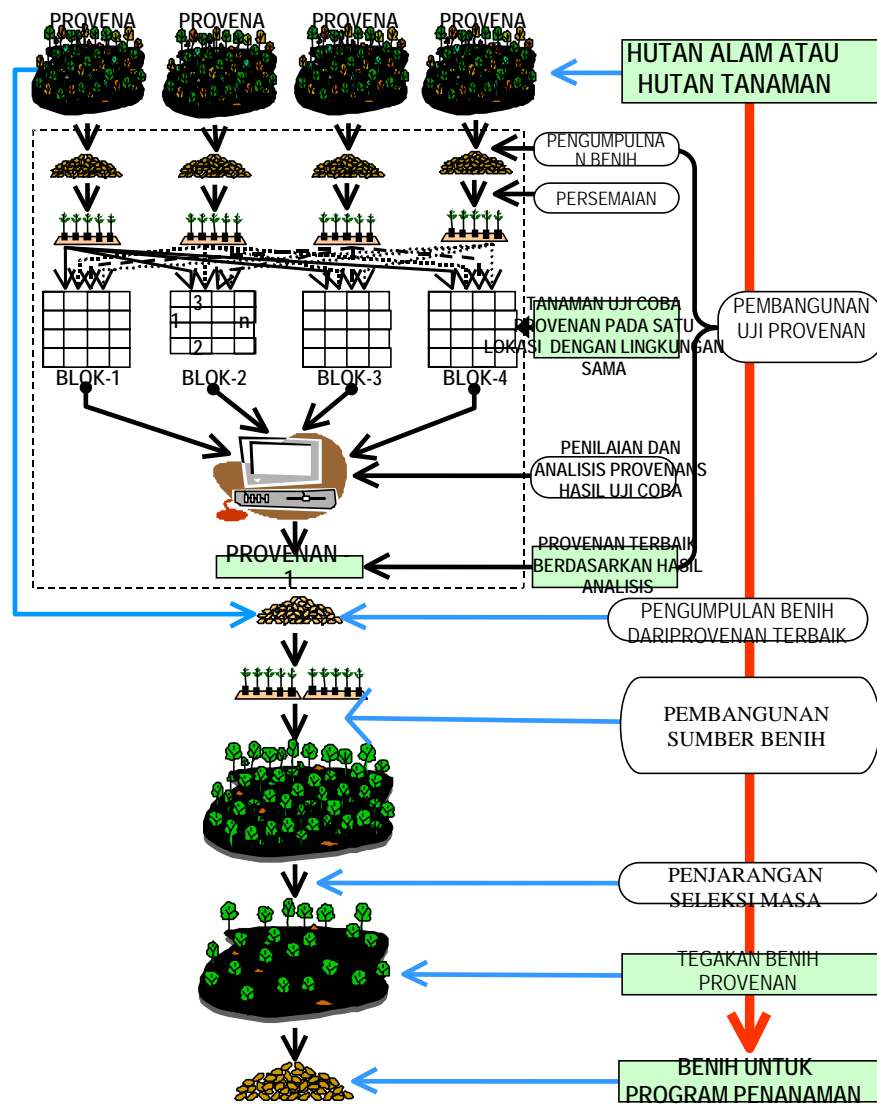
PROVENA PROVENA PROVENA PROVENA

HUTAN ALAM ATAU HUTAN TANAMAN

PENGUMPULNAN BENIH

PERSEMAIAN

3
1 n
2

BLOK-1 BLOK-2 BLOK-3 BLOK-4

TANAMAN UJI COBA PROVENAN PADA SATU LOKASI DENGAN LINGKUNGAN SAMA

PEMBANGUNAN UJI PROVENAN

PENILAIAN DAN ANALISIS PROVENANS HASIL UJI COBA

PROVENAN 1

PROVENAN TERBAIK BERDASARKAN HASIL ANALISIS

PENGUMPULAN BENIH DARIPROVENAN TERBAIK

PEMBANGUNAN SUMBER BENIH

PENJARANGAN SELEKSI MASA

TEGAKAN BENIH PROVENAN

BENIH UNTUK PROGRAM PENANAMAN